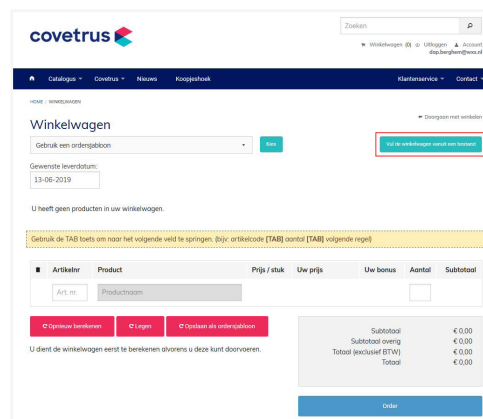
covetrus

Zoeken

Winkelwagen (0) Uitloggen Account
dap.berghem@wxs.nl

Catalogus Covetrus Nieuws Koopjeshoek

Klantenservice Contact

HOME / WINKELWAGEN

Winkelwagen

Doorgaan met winkelen

Gebruik een ordersjabloon

Kies

Vul de winkelwagen vanuit een bestand

Gewenste leverdatum:
13-06-2019

U heeft geen producten in uw winkelwagen.

Gebruik de TAB toets om naar het volgende veld te springen. (bijv: artikelcode [TAB] aantal [TAB] volgende regel)

| | Artikelnr | Product | Prijs / stuk | Uw prijs | Uw bonus | Aantal | Subtotaal |
|---|---|---|---|---|---|---|---|
| | Art. nr. | Productnaam | | | | | |

Opnieuw berekenen Legen Opslaan als ordersjabloon

U dient de winkelwagen eerst te berekenen alvorens u deze kunt doorvoeren.

| | |
|---|---|
| Subtotaal | € 0,00 |
| Subtotaal overig | € 0,00 |
| Totaal (exclusief BTW) | € 0,00 |
| Totaal | € 0,00 |

Order